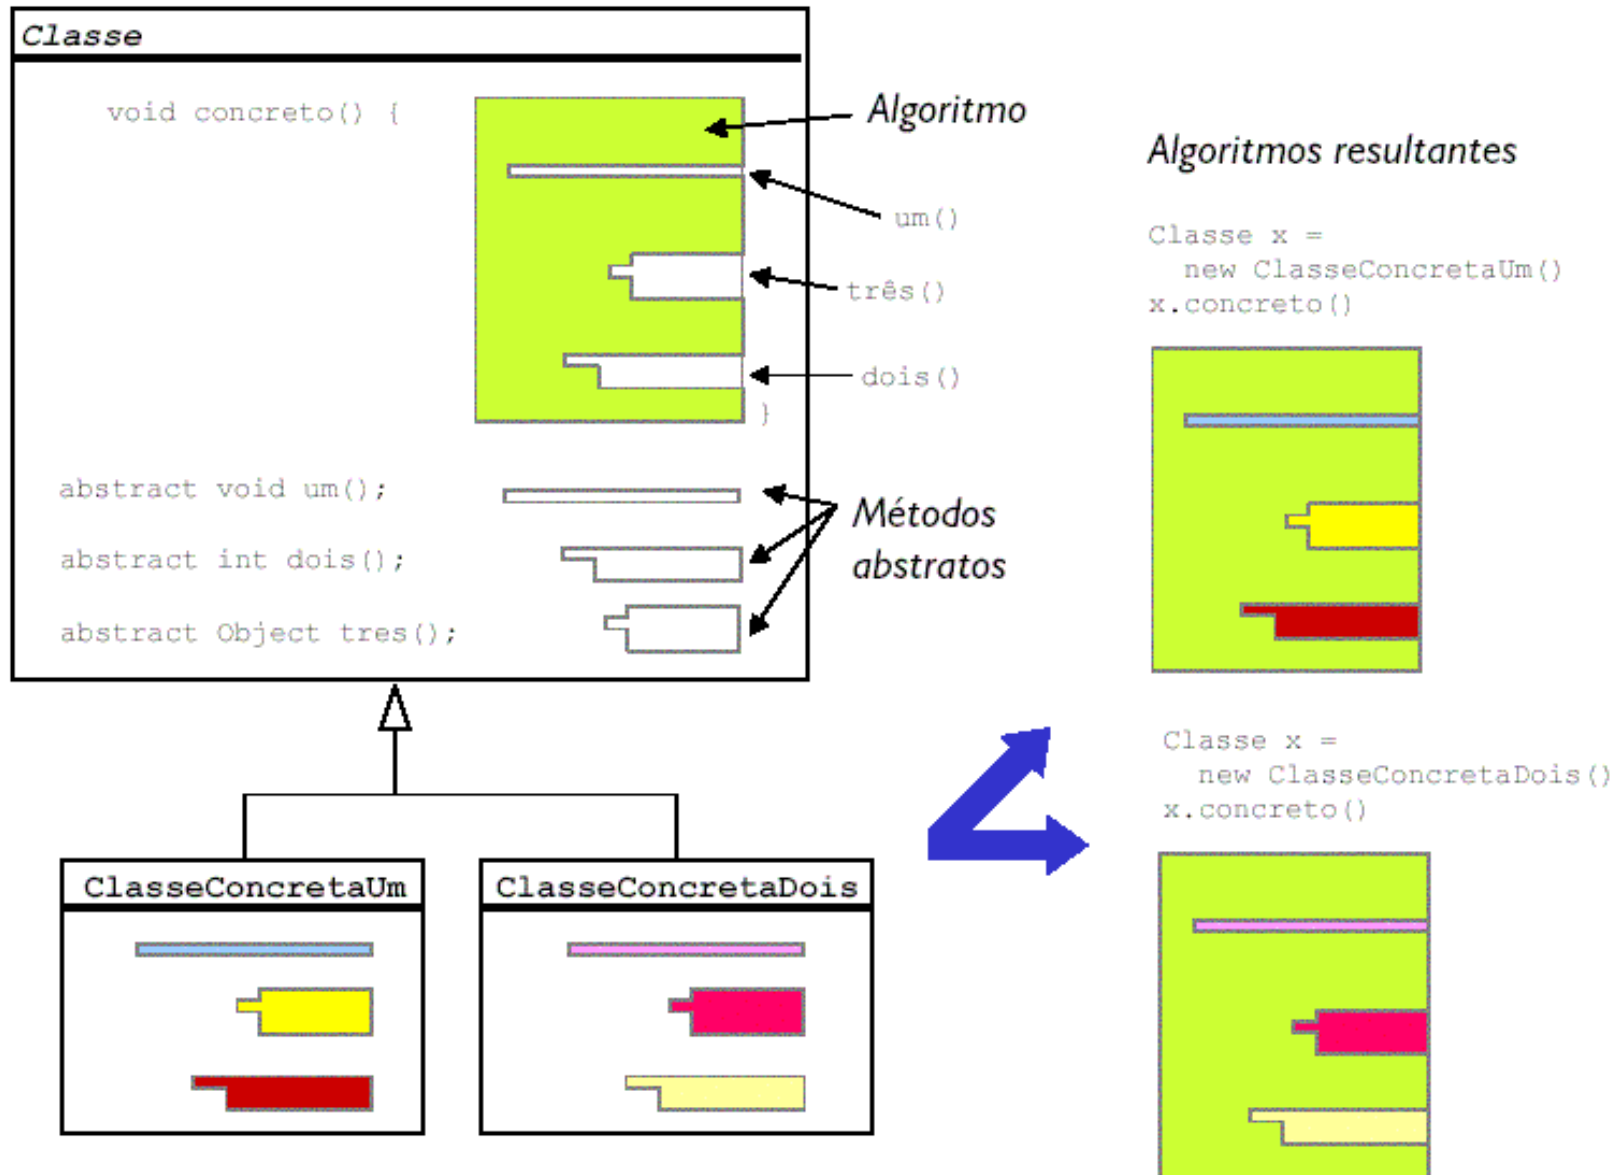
Classe

void concreto() {

}

Algoritmo

um()

três()

dois()

abstract void um();

abstract int dois();

abstract Object tres();

Métodos abstratos

ClasseConcretaUm

ClasseConcretaDois

Algoritmos resultantes

Classe x =
new ClasseConcretaUm()
x.concreto()

Classe x =
new ClasseConcretaDois()
x.concreto()